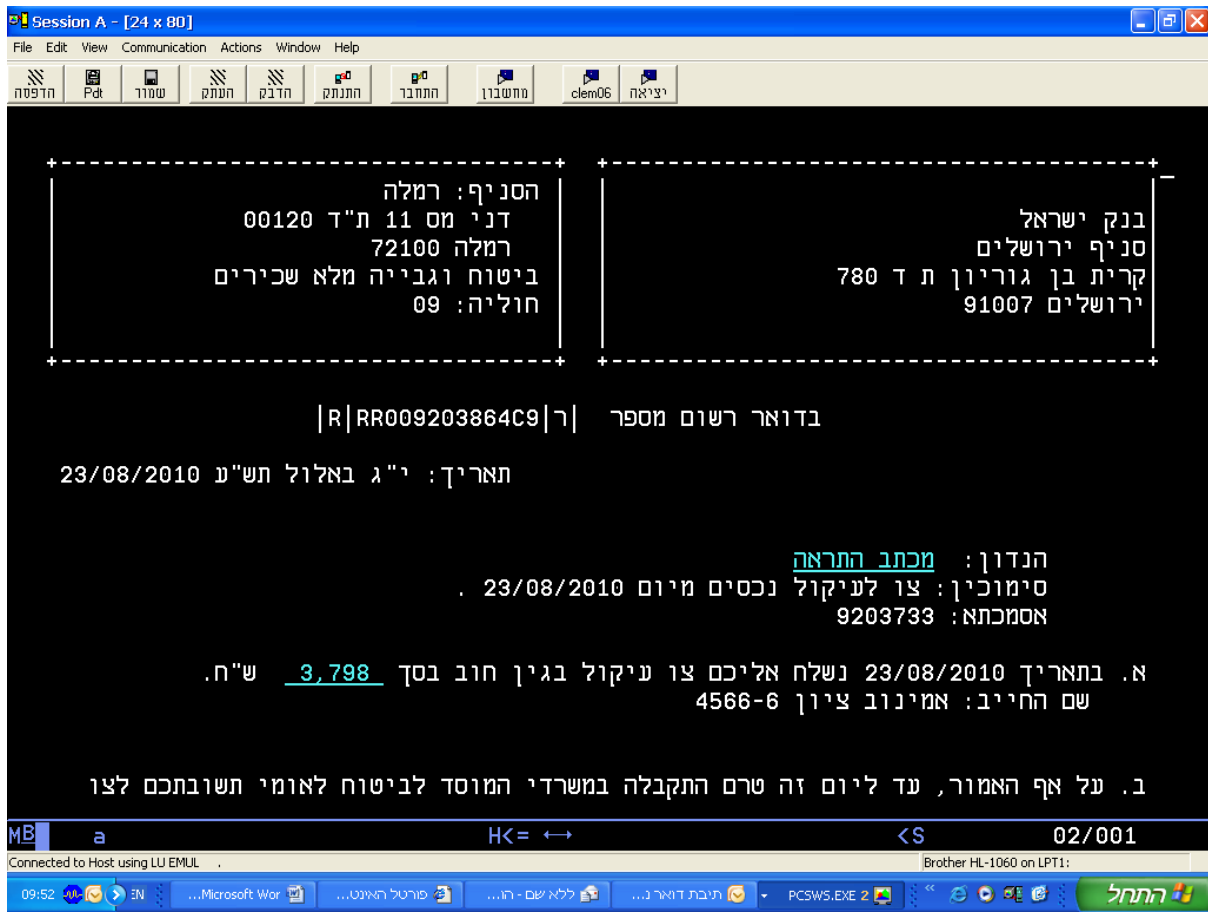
Session A - [24 x 80]

File Edit View Communication Actions Window Help

הדפסה Pdt שמור העתק הדבק התנתק התחבר מחשבון clem06 יציאה

בנק ישראל
סניף ירושלים
קרית בן גוריון ת ד 780
ירושלים 91007

הסניף: רמלה
דני מס 11 ת"ד 00120
רמלה 72100
ביטוח וגבייה מלא שכירים
חוליה: 09

בדואר רשום מספר |ר|RR009203864C9|R|

תאריך: י"ג באלול תש"ע 23/08/2010

הנדון: מכתב התראה
סימוכין: צו לעיקול נכסים מיום 23/08/2010 .
אסמכתא: 9203733

א. בתאריך 23/08/2010 נשלח אליכם צו עיקול בגין חוב בסך 3,798 ש"ח.
שם החייב: אמינוב ציון 6-4566

ב. על אף האמור, עד ליום זה טרם התקבלה במשרדי המוסד לביטוח לאומי תשובתכם לצו

MB a H<= ↔ <S 02/001

Connected to Host using LU EMUL . Brother HL-1060 on LPT1:

09:52 EN Microsoft Wor... פורטל האינט... ללא שם - הו... תיבת דואר נ... PCSWS.EXE 2 התחל